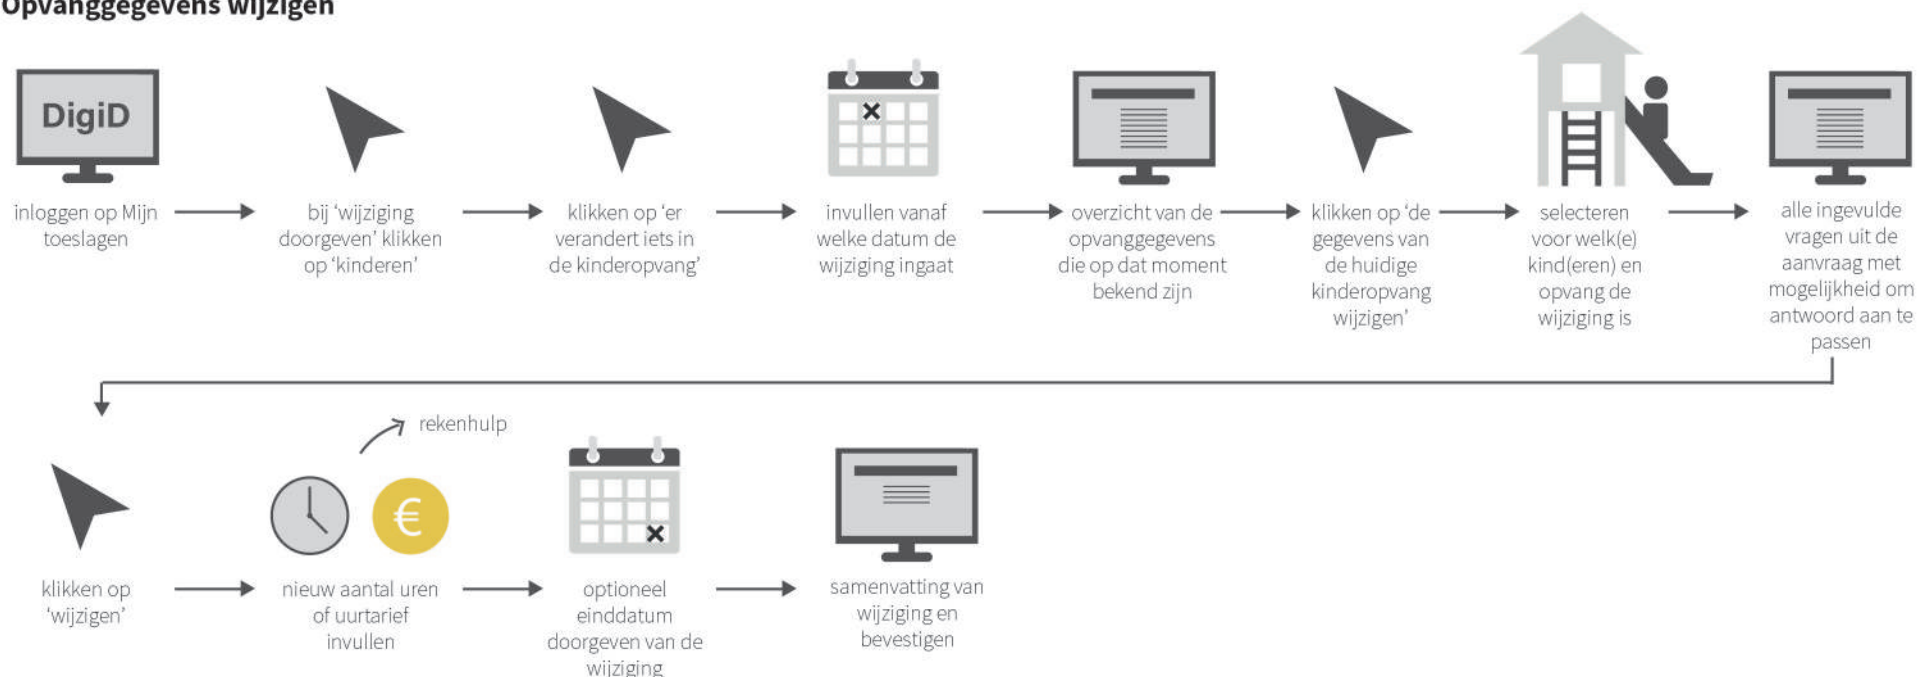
Opvanggegevens wijzigen

DigiD

inloggen op Mijn toeslagen

bij 'wijziging doorgeven' klikken op 'kinderen'

klikken op 'er verandert iets in de kinderopvang'

invullen vanaf welke datum de wijziging ingaat

overzicht van de opvanggegevens die op dat moment bekend zijn

klikken op 'de gegevens van de huidige kinderopvang wijzigen'

selecteren voor welk(e) kind(eren) en opvang de wijziging is

alle ingevulde vragen uit de aanvraag met mogelijkheid om antwoord aan te passen

klikken op 'wijzigen'

rekenhulp

€

nieuw aantal uren of uurtarief invullen

optioneel einddatum doorgeven van de wijziging

samenvatting van wijziging en bevestigen